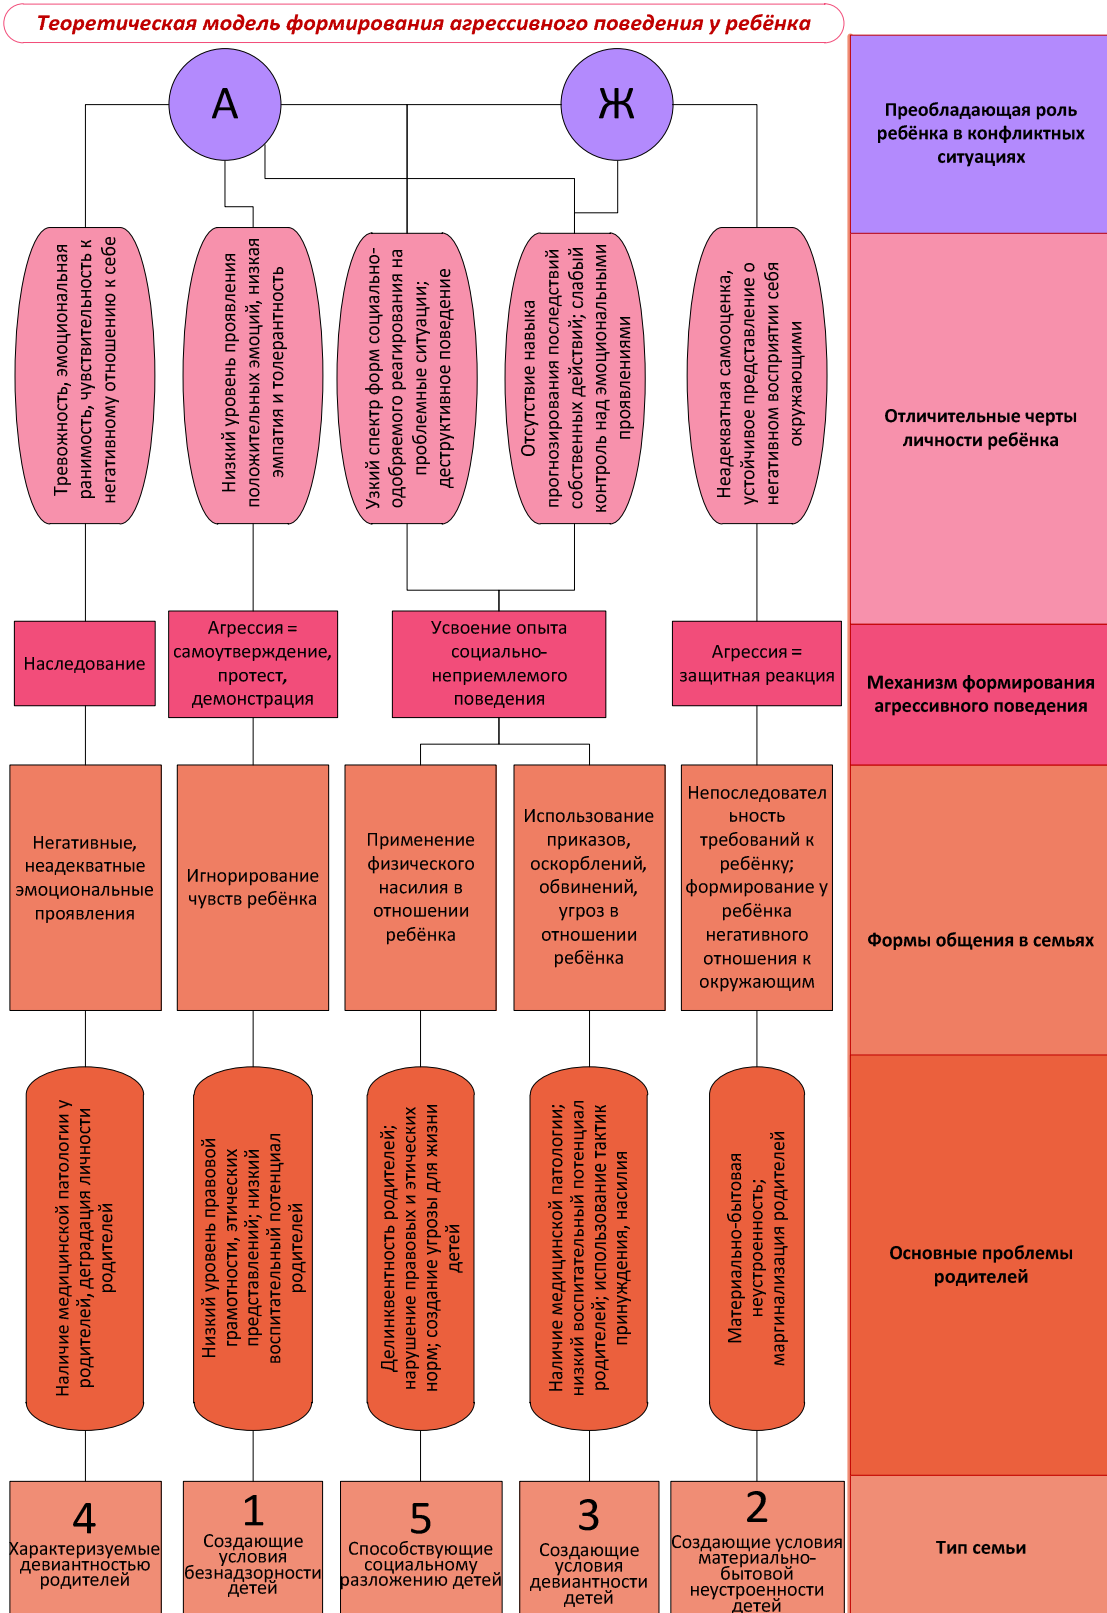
Теоретическая модель формирования агрессивного поведения у ребёнка

А

Ж

Преобладающая роль ребёнка в конфликтных ситуациях

Тревожность, эмоциональная ранимость, чувствительность к негативному отношению к себе

Низкий уровень проявления положительных эмоций, низкая эмпатия и толерантность

Узкий спектр форм социально-одобряемого реагирования на проблемные ситуации; деструктивное поведение

Отсутствие навыка прогнозирования последствий собственных действий; слабый контроль над эмоциональными проявлениями

Неадекватная самооценка, устойчивое представление о негативном восприятии себя окружающими

Отличительные черты личности ребёнка

Наследование

Агрессия = самоутверждение, протест, демонстрация

Усвоение опыта социально-неприемлемого поведения

Агрессия = защитная реакция

Механизм формирования агрессивного поведения

Негативные, неадекватные эмоциональные проявления

Игнорирование чувств ребёнка

Применение физического насилия в отношении ребёнка

Использование приказов, оскорблений, обвинений, угроз в отношении ребёнка

Непоследовательность требований к ребёнку; формирование у ребёнка негативного отношения к окружающим

Формы общения в семьях

Наличие медицинской патологии у родителей, деградация личности родителей

Низкий уровень правовой грамотности, этических представлений; низкий воспитательный потенциал родителей

Делинквентность родителей; нарушение правовых и этических норм; создание угрозы для жизни детей

Наличие медицинской патологии; низкий воспитательный потенциал родителей; использование тактик принуждения, насилия

Материально-бытовая неустроенность; маргинализация родителей

Основные проблемы родителей

4 Характеризуемые девиантностью родителей

1 Создающие условия безнадзорности детей

5 Способствующие социальному разложению детей

3 Создающие условия девиантности детей

2 Создающие условия материально-бытовой неустроенности детей

Тип семьи